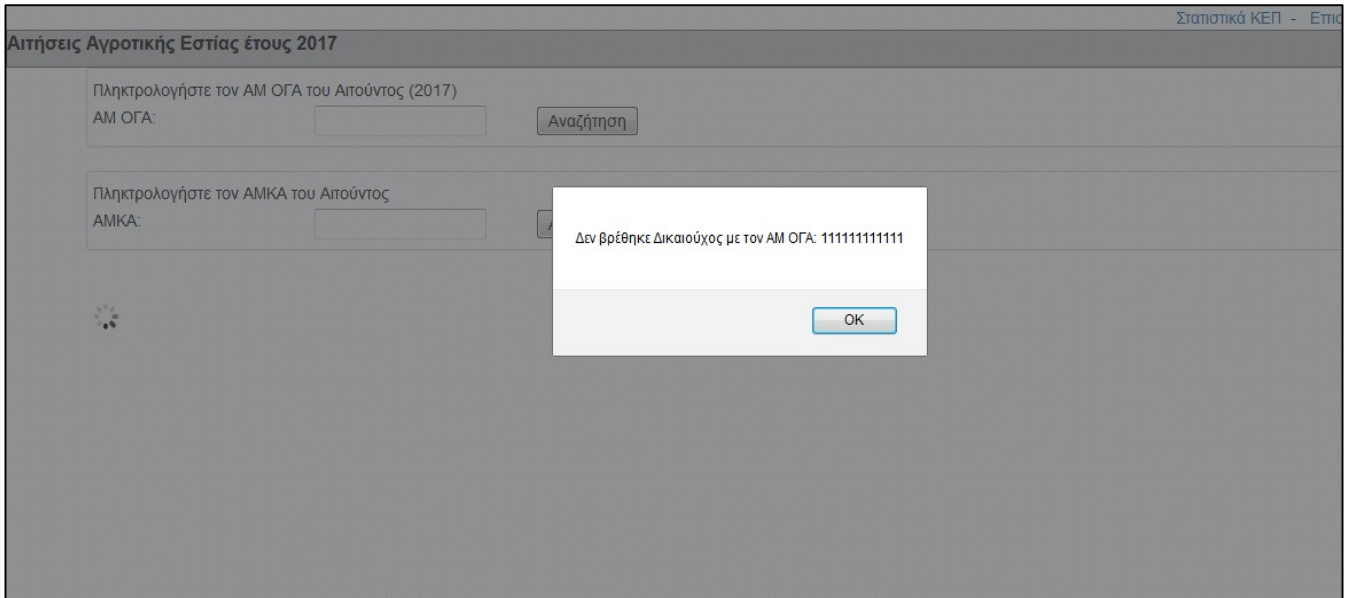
Στατιστικά ΚΕΠ - Επιc

Αιτήσεις Αγροτικής Εστίας έτους 2017

Πληκτρολογήστε τον ΑΜ ΟΓΑ του Αιτούντος (2017)
ΑΜ ΟΓΑ:
Αναζήτηση

Πληκτρολογήστε τον ΑΜΚΑ του Αιτούντος
ΑΜΚΑ:
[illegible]

Δεν βρέθηκε Δικαιούχος με τον ΑΜ ΟΓΑ: 111111111111

OK